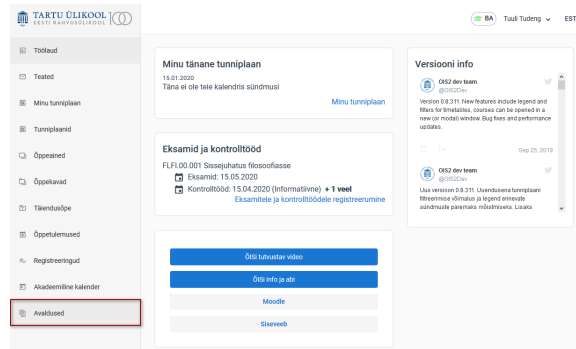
TARTU ÜLIKOOL
EESTI RAHVUSÜLIKOOL

BA Tuuli Tudeng EST

Töölaud
Teated
Minu tunniplaan
Tunniplaanid
Õppeained
Õppekavad
Täiendusõpe
Õpetulemused
Registreeringud
Akadeemiline kalender
Avaldused

Minu tänane tunniplaan
15.01.2020
Täna ei ole teie kalendris sündmusi
Minu tunniplaan

Eksamid ja kontrolltööd
FLFI.00.001 Sissejuhatus filosoofiasse
Eksamid: 15.05.2020
Kontrolltööd: 15.04.2020 (Informatiivne) + 1 veel
Eksamitele ja kontrolltöödele registreerumine

ÕISi tutvustav video
ÕISi info ja abi
Moodle
Siseveeb

Versiooni info

OIS2 dev team
@OIS2Dev
Version 0.8.311. New features include legend and filters for timetables, courses can be opened in a new (or modal) window. Bug fixes and performance updates.

Sep 25, 2019

OIS2 dev team
@OIS2Dev
Uus versioon 0.8.311. Uuendusena tunniplaani filtreerimise võimalus ja legend erinevate sündmuste paremaks mõistmiseks. Lisaks